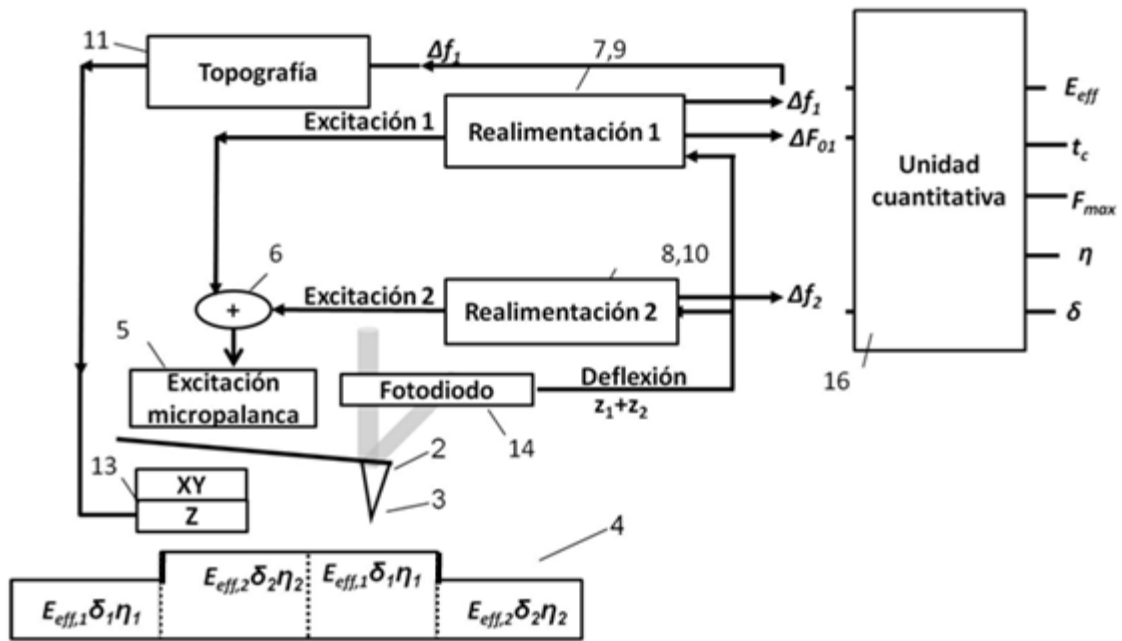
11
Topografía
$\Delta f_1$
7,9
Realimentación 1
Excitación 1
$\Delta f_1$
$\Delta F_{01}$
Unidad cuantitativa
$E_{eff}$
$t_c$
$F_{max}$
$\eta$
$\delta$
6
+
Excitación 2
8,10
Realimentación 2
$\Delta f_2$
5
Excitación micropalanca
Fotodiodo
Deflexión
$z_1+z_2$
14
16
2
3
13
XY
Z
4
$E_{eff,1}\delta_1\eta_1$
$E_{eff,2}\delta_2\eta_2$
$E_{eff,1}\delta_1\eta_1$
$E_{eff,2}\delta_2\eta_2$